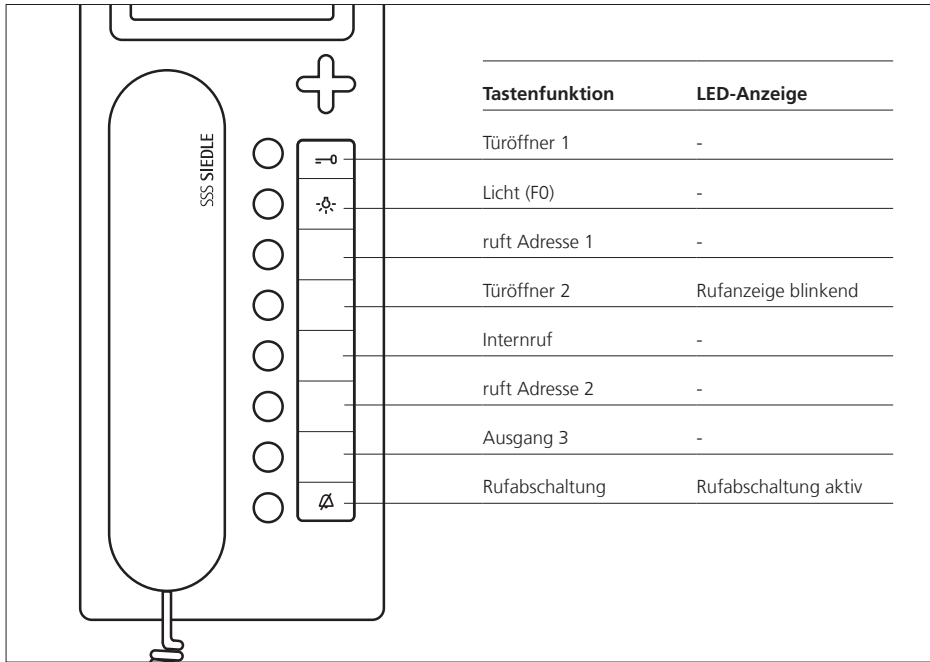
SSS SIEDLE

| Tastenfunktion | LED-Anzeige |
|---|---|
| Türöffner 1 | - |
| Licht (F0) | - |
| ruft Adresse 1 | - |
| Türöffner 2 | Rufanzeige blinkend |
| Internruf | - |
| ruft Adresse 2 | - |
| Ausgang 3 | - |
| Rufabschaltung | Rufabschaltung aktiv |